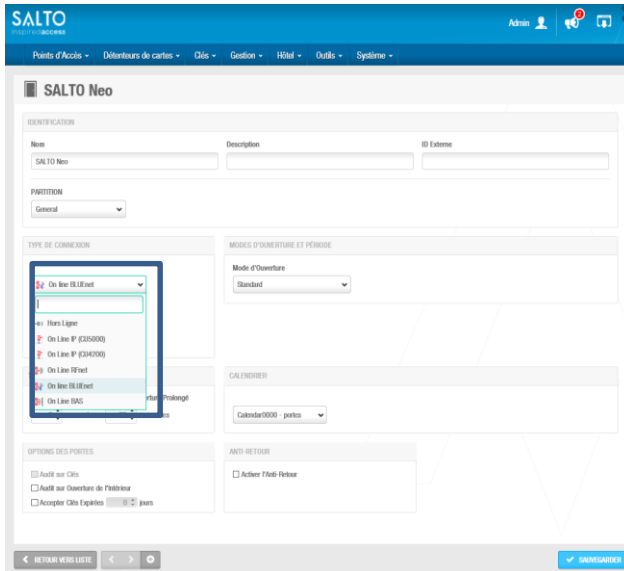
SALTO
inspiredaccess

Admin

Points d'Accès ▾ Détenteurs de cartes ▾ Clés ▾ Gestion ▾ Hôtel ▾ Outils ▾ Système ▾

SALTO Neo

IDENTIFICATION

Nom
SALTO Neo

Description

ID Externe

PARTITION
General

TYPE DE CONNEXION

On line BLUEnet

Hors Ligne
On Line IP (CU5000)
On Line IP (CU4200)
On Line RFnet
On line BLUEnet
On Line BAS

MODES D'OUVERTURE ET PÉRIODE

Mode d'Ouverture
Standard

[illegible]rture Prolongé
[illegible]es

CALENDRIER

Calendar0000 - portes

OPTIONS DES PORTES

Audit sur Clés
Audit sur Ouverture de l'intérieur
Accepter Clés Expirées 0 jours

ANTI-RETOUR

Activer l'Anti-Retour

RETOUR VERS LISTE

SAUVEGARDER